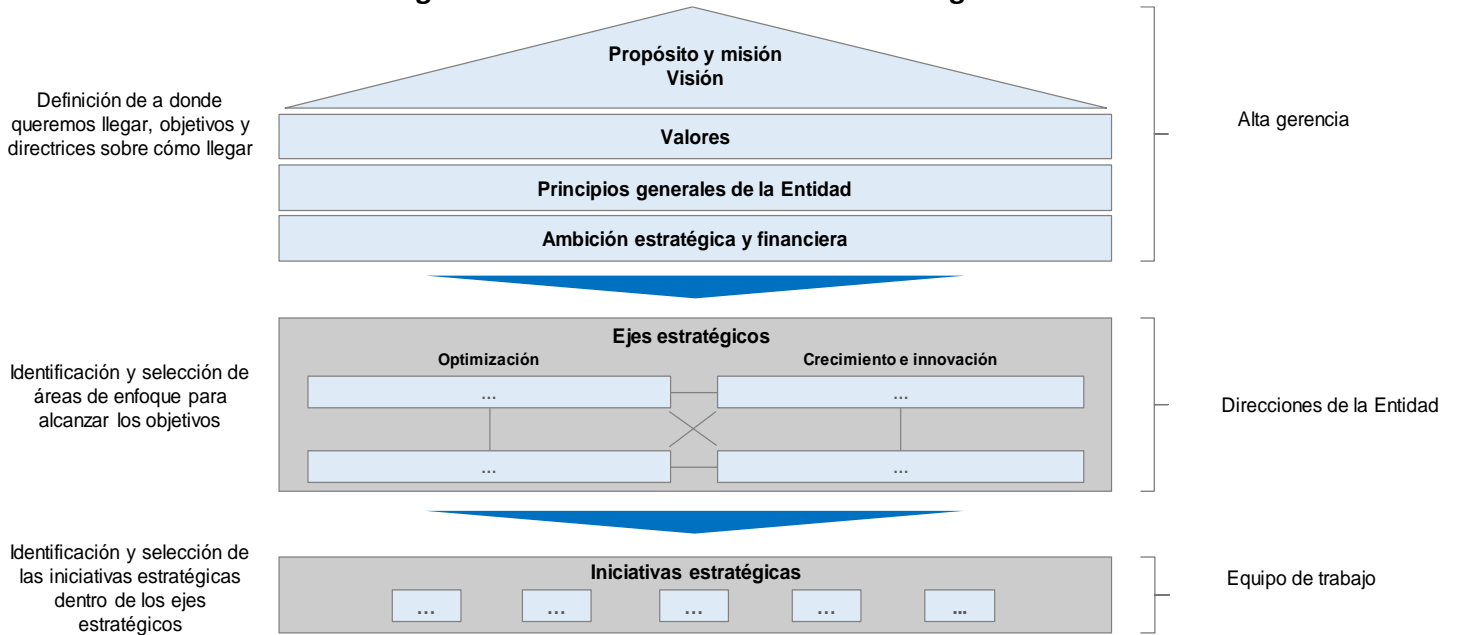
Propósito y misión
Visión

Definición de a donde queremos llegar, objetivos y directrices sobre cómo llegar

Valores

Principios generales de la Entidad

Ambición estratégica y financiera

Alta gerencia

Identificación y selección de áreas de enfoque para alcanzar los objetivos

Ejes estratégicos

Optimización

Crecimiento e innovación

...

...

...

...

Direcciones de la Entidad

Identificación y selección de las iniciativas estratégicas dentro de los ejes estratégicos

Iniciativas estratégicas

...

...

...

...

...

Equipo de trabajo